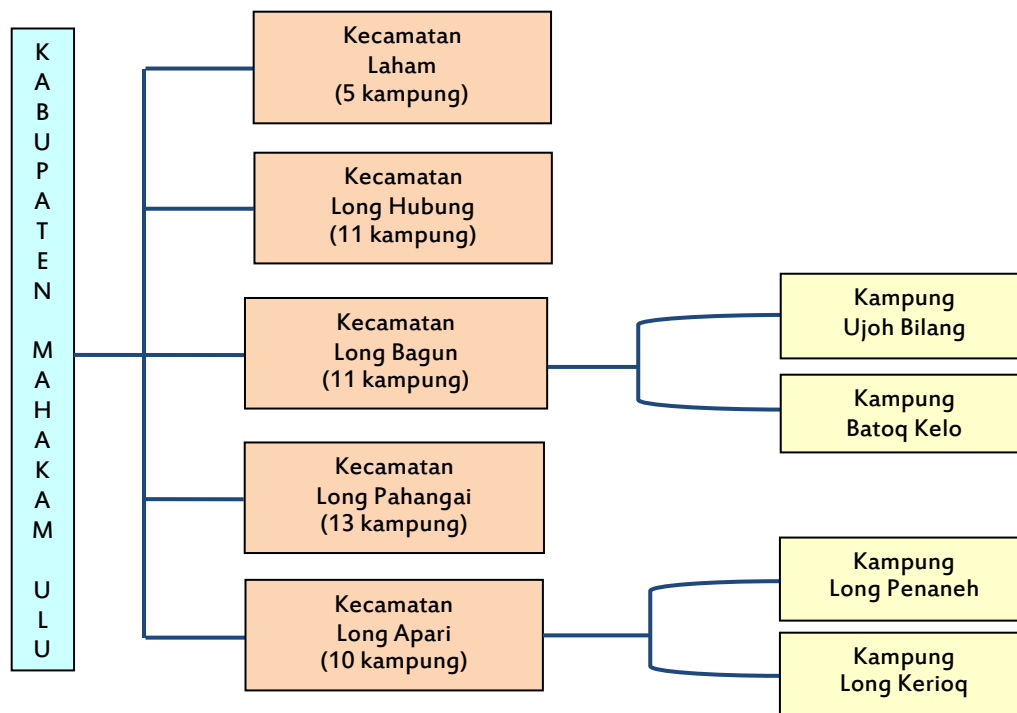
KABUPATEN MAHAKAM ULU

Kecamatan Laham (5 kampung)

Kecamatan Long Hubung (11 kampung)

Kecamatan Long Bagun (11 kampung)

Kampung Ujoh Bilang

Kampung Batoq Kelo

Kecamatan Long Pahangai (13 kampung)

Kecamatan Long Apari (10 kampung)

Kampung Long Penaneh

Kampung Long Kerioq